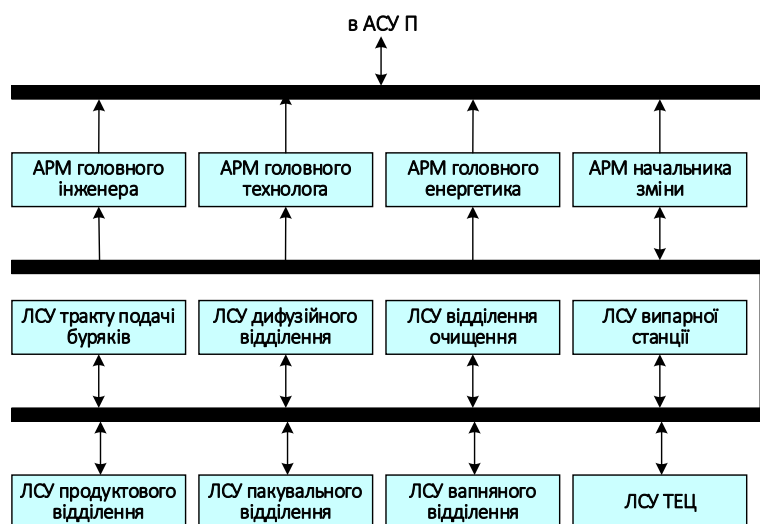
в АСУ П

АРМ головного інженера

АРМ головного технолога

АРМ головного енергетика

АРМ начальника зміни

ЛСУ тракту подачі буряків

ЛСУ дифузійного відділення

ЛСУ відділення очищення

ЛСУ випарної станції

ЛСУ продуктового відділення

ЛСУ пакувального відділення

ЛСУ вапняного відділення

ЛСУ ТЕЦ